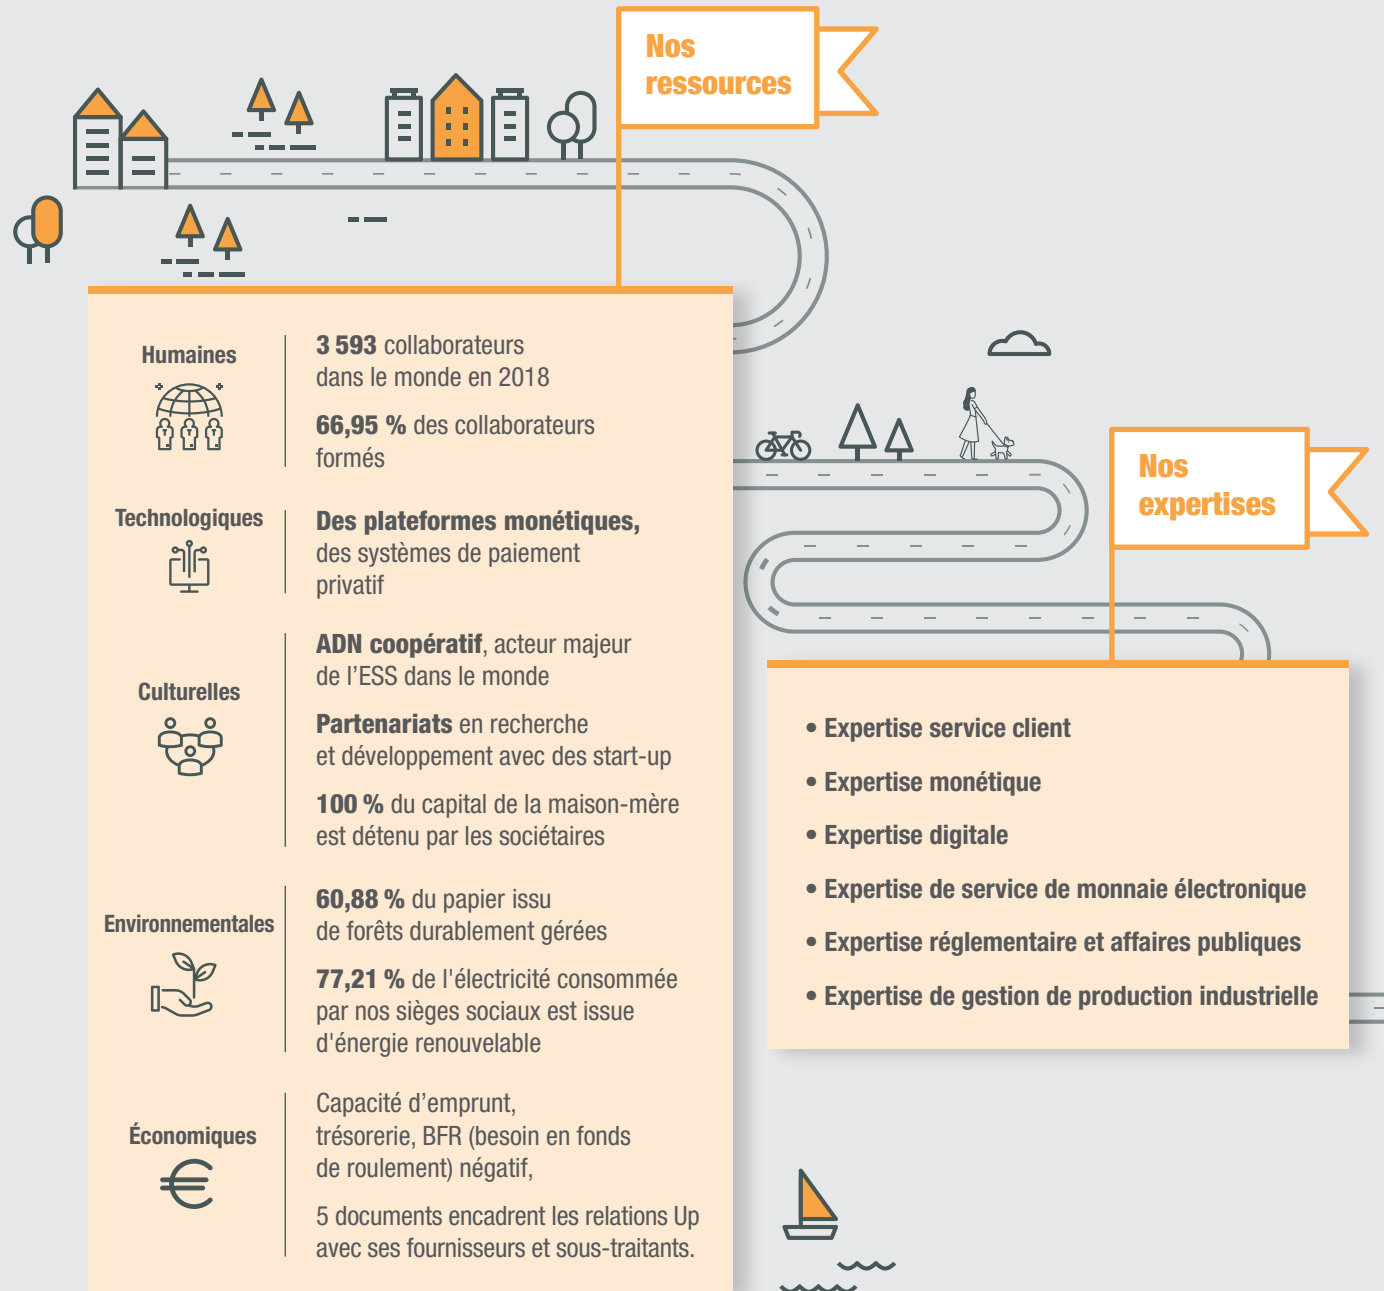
Nos ressources

Humaines

3 593 collaborateurs dans le monde en 2018

66,95 % des collaborateurs formés

Technologiques

Des plateformes monétiques, des systèmes de paiement privatif

Culturelles

ADN coopératif, acteur majeur de l'ESS dans le monde

Partenariats en recherche et développement avec des start-up

100 % du capital de la maison-mère est détenu par les sociétaires

Environnementales

60,88 % du papier issu de forêts durablement gérées

77,21 % de l'électricité consommée par nos sièges sociaux est issue d'énergie renouvelable

Économiques

Capacité d'emprunt, trésorerie, BFR (besoin en fonds de roulement) négatif,

5 documents encadrent les relations Up avec ses fournisseurs et sous-traitants.

Nos expertises

• Expertise service client
• Expertise monétique
• Expertise digitale
• Expertise de service de monnaie électronique
• Expertise réglementaire et affaires publiques
• Expertise de gestion de production industrielle